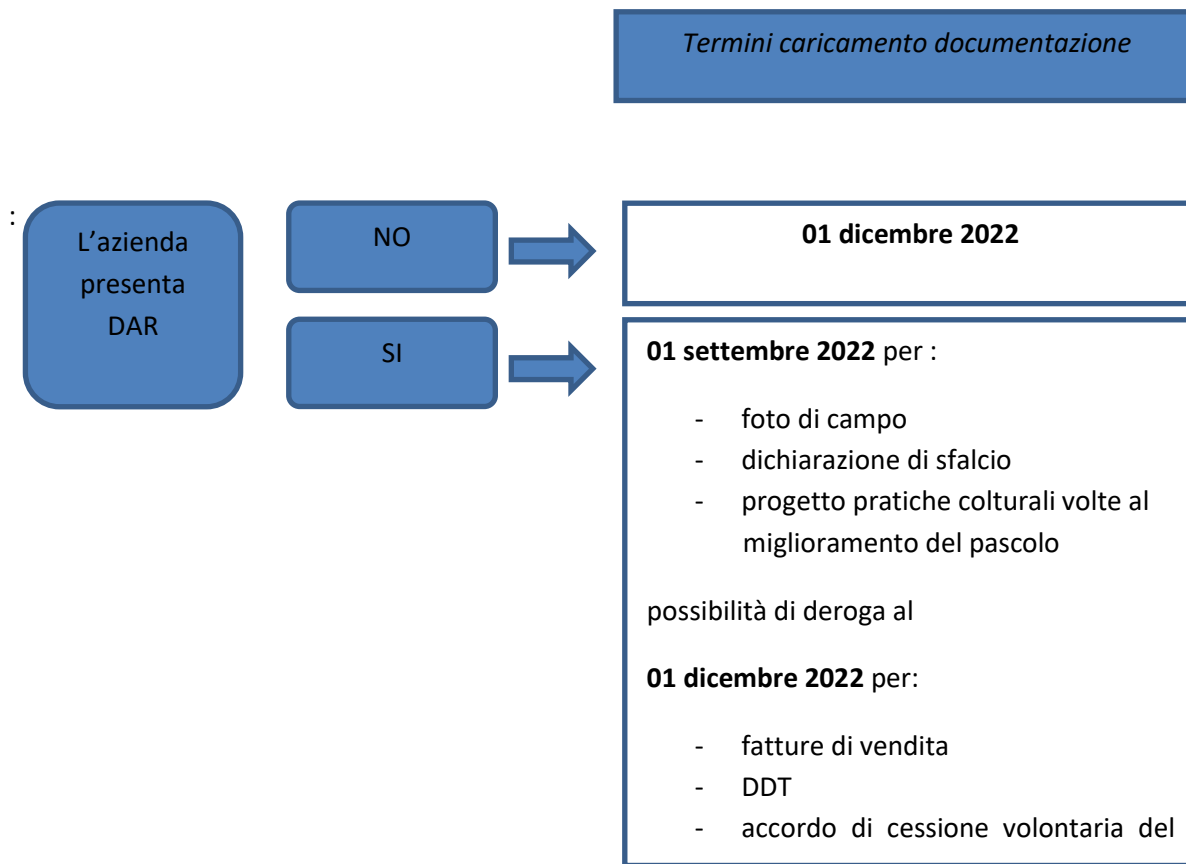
Termini caricamento documentazione

:

L’azienda presenta DAR

NO

SI

01 dicembre 2022

01 settembre 2022 per :

- foto di campo
- dichiarazione di sfalcio
- progetto pratiche colturali volte al miglioramento del pascolo

possibilità di deroga al

01 dicembre 2022 per:

- fatture di vendita
- DDT
- accordo di cessione volontaria del